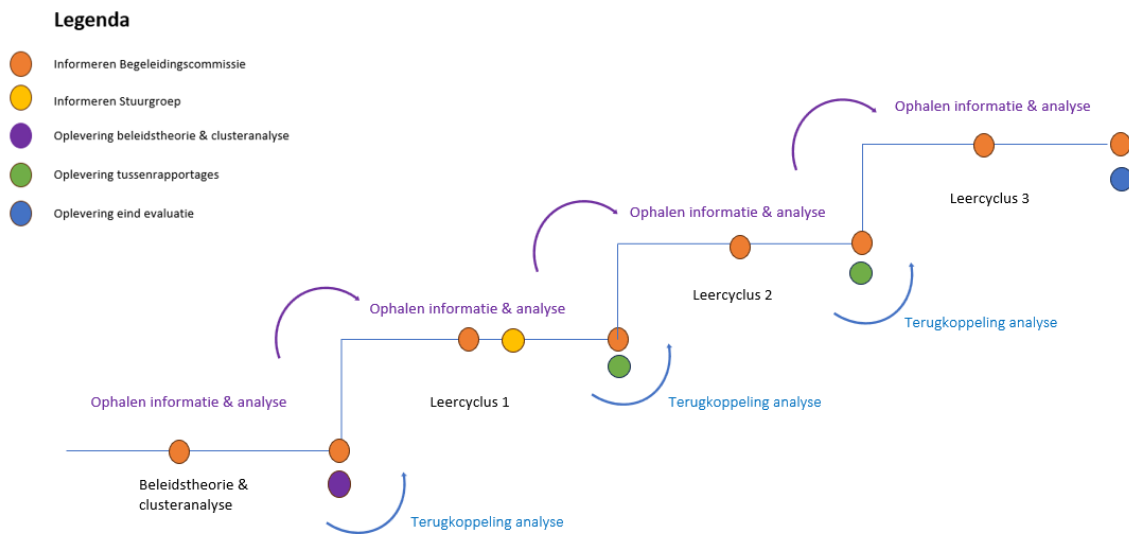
Legenda

Informeren Begeleidingscommissie

Informeren Stuurgroep

Oplevering beleidstheorie & clusteranalyse

Oplevering tussenrapportages

Oplevering eind evaluatie

Ophalen informatie & analyse

Leercyclus 3

Ophalen informatie & analyse

Leercyclus 2

Terugkoppeling analyse

Ophalen informatie & analyse

Leercyclus 1

Terugkoppeling analyse

Ophalen informatie & analyse

Beleidstheorie & clusteranalyse

Terugkoppeling analyse